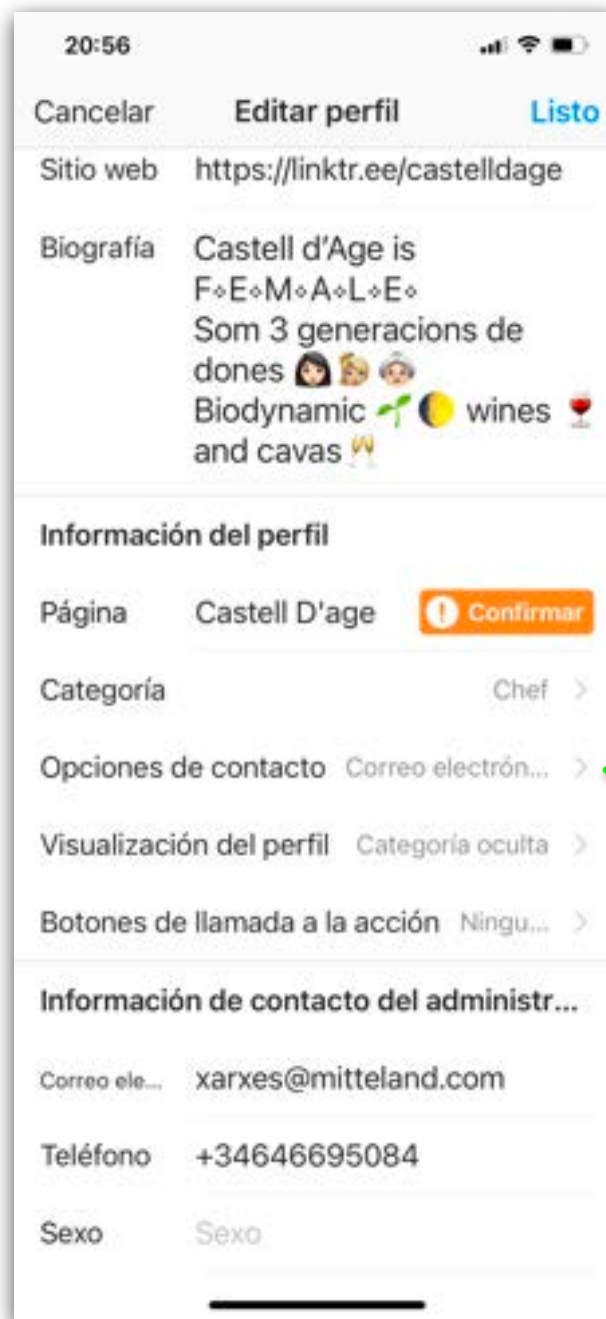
20:56

Cancelar Editar perfil Listo

Sitio web https://linktr.ee/castelldage

Biografía Castell d'Age is F◦E◦M◦A◦L◦E◦
Som 3 generacions de dones 👩🏻👱🏼‍♀️👵🏻
Biodynamic 🌱🌓 wines 🍷
and cavas 🥂

Información del perfil

Página Castell D'age Confirmar

Categoría Chef

Opciones de contacto Correo electrón...

Visualización del perfil Categoría oculta

Botones de llamada a la acción Ningu...

Información de contacto del administr...

Correo ele... xarxes@mitteland.com

Teléfono +34646695084

Sexo Sexo